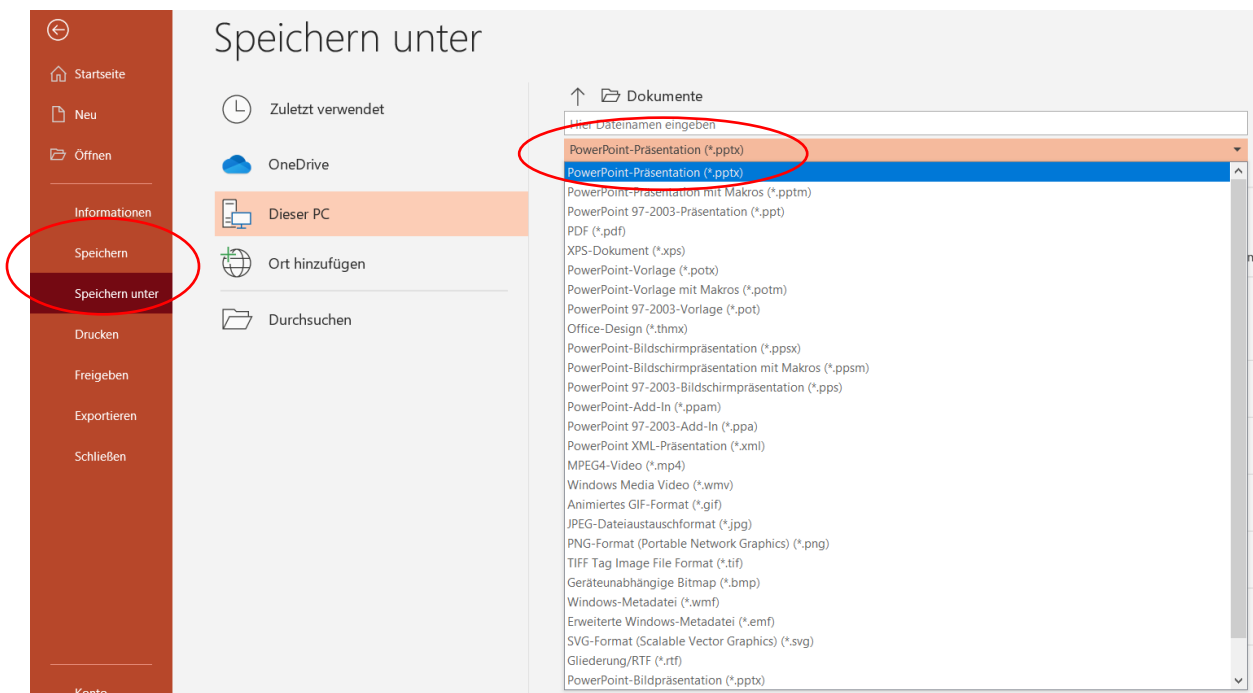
Startseite
Neu
Öffnen
Informationen
Speichern
Speichern unter
Drucken
Freigeben
Exportieren
Schließen
Konto

Speichern unter

Zuletzt verwendet
OneDrive
Dieser PC
Ort hinzufügen
Durchsuchen

Dokumente
Hier Dateinamen eingeben
PowerPoint-Präsentation (*.pptx)
PowerPoint-Präsentation (*.pptx)
PowerPoint-Präsentation mit Makros (*.pptm)
PowerPoint 97-2003-Präsentation (*.ppt)
PDF (*.pdf)
XPS-Dokument (*.xps)
PowerPoint-Vorlage (*.potx)
PowerPoint-Vorlage mit Makros (*.potm)
PowerPoint 97-2003-Vorlage (*.pot)
Office-Design (*.thmx)
PowerPoint-Bildschirmpräsentation (*.ppsx)
PowerPoint-Bildschirmpräsentation mit Makros (*.ppsm)
PowerPoint 97-2003-Bildschirmpräsentation (*.pps)
PowerPoint-Add-In (*.ppam)
PowerPoint 97-2003-Add-In (*.ppa)
PowerPoint XML-Präsentation (*.xml)
MPEG4-Video (*.mp4)
Windows Media Video (*.wmv)
Animiertes GIF-Format (*.gif)
JPEG-Dateiaustauschformat (*.jpg)
PNG-Format (Portable Network Graphics) (*.png)
TIFF Tag Image File Format (*.tif)
Geräteunabhängige Bitmap (*.bmp)
Windows-Metadatei (*.wmf)
Erweiterte Windows-Metadatei (*.emf)
SVG-Format (Scalable Vector Graphics) (*.svg)
Gliederung/RTF (*.rtf)
PowerPoint-Bildpräsentation (*.pptx)